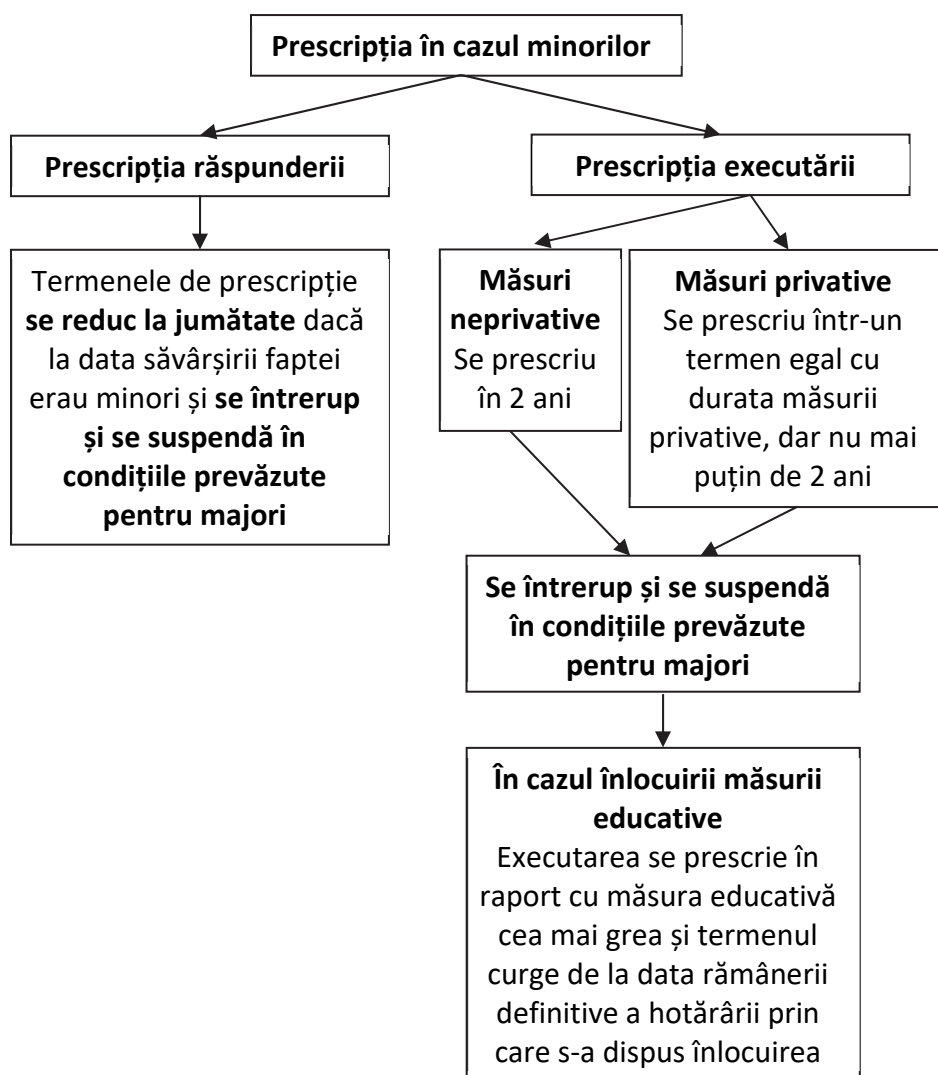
Prescripția în cazul minorilor

Prescripția răspunderii

Prescripția executării

Termenele de prescripție se reduc la jumătate dacă la data săvârșirii faptei erau minori și se întrerup și se suspendă în condițiile prevăzute pentru majori

Măsuri neprivative
Se prescriu în 2 ani

Măsuri privative
Se prescriu într-un termen egal cu durata măsurii privative, dar nu mai puțin de 2 ani

Se întrerup și se suspendă în condițiile prevăzute pentru majori

În cazul înlocuirii măsurii educative
Executarea se prescrie în raport cu măsura educativă cea mai grea și termenul curge de la data rămânerii definitive a hotărârii prin care s-a dispus înlocuirea